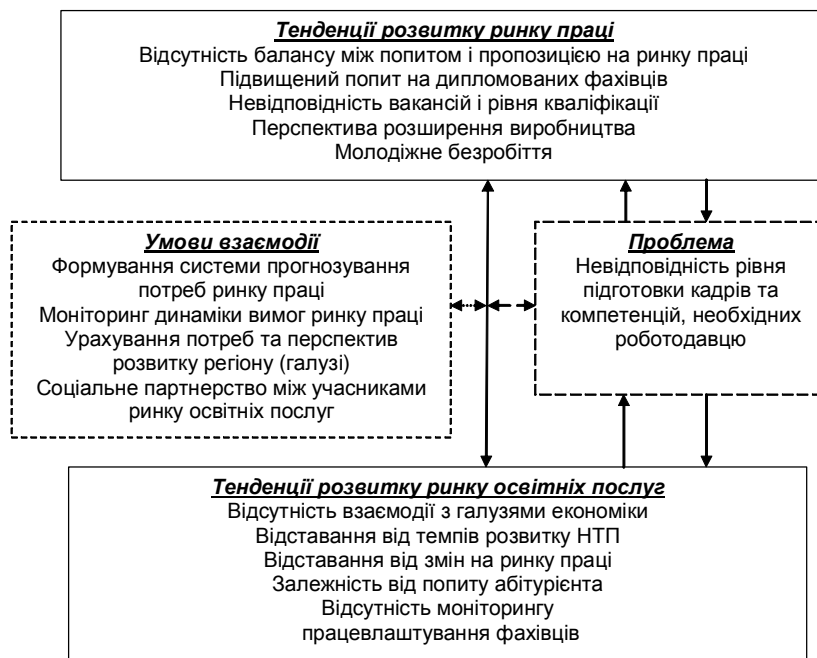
Тенденції розвитку ринку праці
Відсутність балансу між попитом і пропозицією на ринку праці
Підвищений попит на дипломованих фахівців
Невідповідність вакансій і рівня кваліфікації
Перспектива розширення виробництва
Молодіжне безробіття

Умови взаємодії
Формування системи прогнозування потреб ринку праці
Моніторинг динаміки вимог ринку праці
Урахування потреб та перспектив розвитку регіону (галузі)
Соціальне партнерство між учасниками ринку освітніх послуг

Проблема
Невідповідність рівня підготовки кадрів та компетенцій, необхідних роботодавцю

Тенденції розвитку ринку освітніх послуг
Відсутність взаємодії з галузями економіки
Відставання від темпів розвитку НТП
Відставання від змін на ринку праці
Залежність від попиту абітурієнта
Відсутність моніторингу працевлаштування фахівців